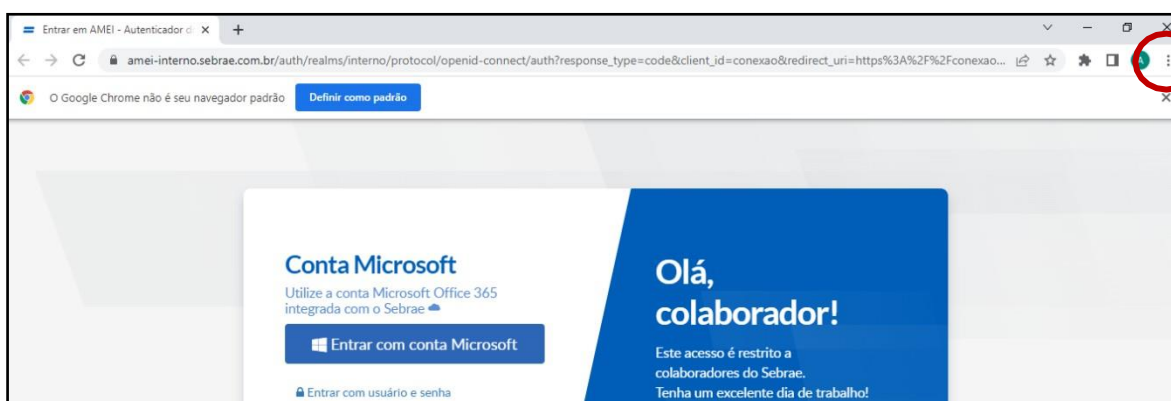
Entrar em AMEI - Autenticador d

amei-interno.sebrae.com.br/auth/realms/interno/protocol/openid-connect/auth?response_type=code&client_id=conexao&redirect_uri=https%3A%2F%2Fconexao...

O Google Chrome não é seu navegador padrão

Definir como padrão

Conta Microsoft

Utilize a conta Microsoft Office 365 integrada com o Sebrae

Entrar com conta Microsoft

Entrar com usuário e senha

Olá, colaborador!

Este acesso é restrito a colaboradores do Sebrae. Tenha um excelente dia de trabalho!